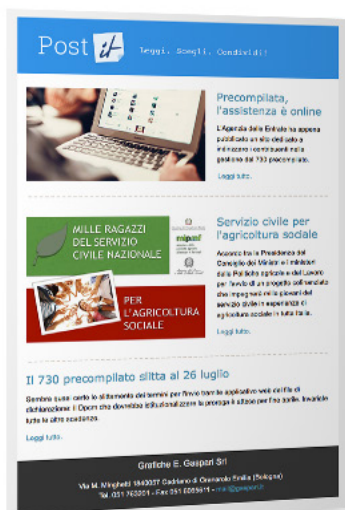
Post it Leggi. Scegli. Condividi!

Precompilata, l'assistenza è online

L'Agenzia delle Entrate ha appena pubblicato un sito dedicato a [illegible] i contribuenti nella gestione del 730 precompilato.

Leggi tutto.

MILLE RAGAZZI DEL SERVIZIO CIVILE NAZIONALE

PER L'AGRICOLTURA SOCIALE

Servizio civile per l'agricoltura sociale

Accordo tra la Presidenza del Consiglio dei Ministri e i ministeri delle Politiche agricole e del Lavoro per l'avvio di un progetto sull'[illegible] che impegnerà mille giovani del servizio civile in esperienze di agricoltura sociale in tutta Italia.

Leggi tutto.

Il 730 precompilato slitta al 26 luglio

Sembra quasi certo lo slittamento dei termini per l'invio tramite applicativo web del file di dichiarazione. Il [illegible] dovrebbe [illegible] la proroga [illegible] per fine aprile. Invariate tutte le altre scadenze.

Leggi tutto.

Grafiche E. Gaspari Srl

Via M. Minghetti 18/40057 Cadriano di Granarolo Emilia (Bologna)
Tel. 051 763201 - Fax 051 6005615 - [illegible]@gaspari.it